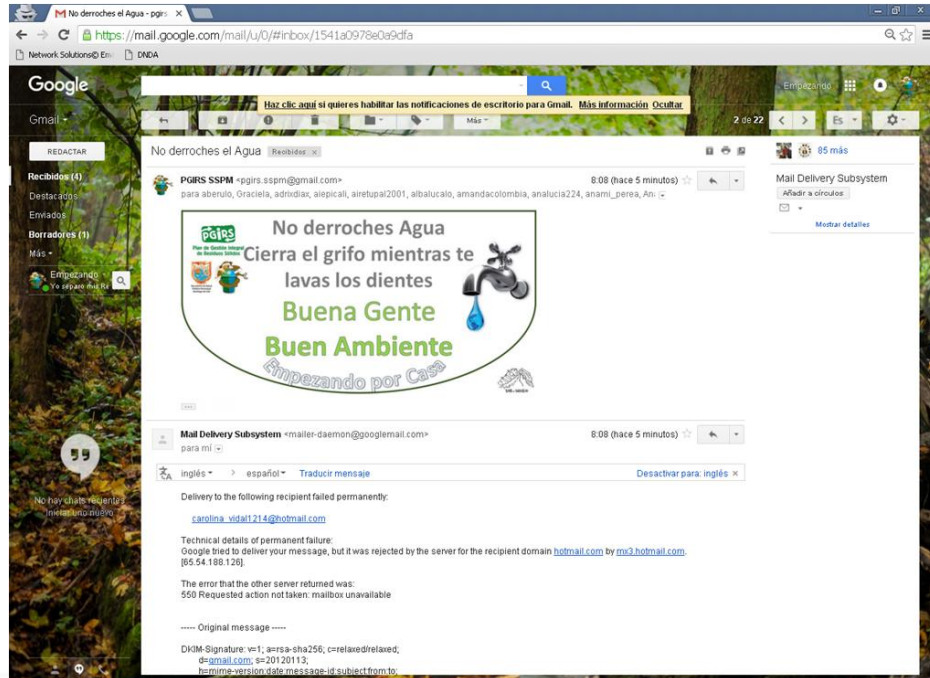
No derroches el Agua - pgirs ×

https://mail.google.com/mail/u/0/#inbox/1541a0978e0a9dfa

Network Solutions© Em DNDA

Google

Empezando

Haz clic aquí si quieres habilitar las notificaciones de escritorio para Gmail. Más información Ocultar

Gmail

Más

2 de 22

Es

REDACTAR

Recibidos (4)
Destacados
Enviados
Borradores (1)
Más

Empezando
Yo separo mis Re

No derroches el Agua Recibidos ×

85 más

Mail Delivery Subsystem
Añadir a círculos
Mostrar detalles

PGIRS SSPM <pgirs.sspm@gmail.com> 8:08 (hace 5 minutos)
para aberulo, Graciela, adrixdiax, alepicali, airetupal2001, albalucalo, amandacolombia, analucia224, anami_perea, An

PGIRS
Plan de Gestión Integral de Residuos Sólidos

No derroches Agua
Cierra el grifo mientras te lavas los dientes
Buena Gente
Buen Ambiente
Empezando por Casa

Mail Delivery Subsystem <mailer-daemon@googlemail.com> 8:08 (hace 5 minutos)
para mí

inglés > español Traducir mensaje Desactivar para: inglés ×

Delivery to the following recipient failed permanently:

carolina_vidal1214@hotmail.com

Technical details of permanent failure:
Google tried to deliver your message, but it was rejected by the server for the recipient domain hotmail.com by mx3.hotmail.com. [65.54.188.126].

The error that the other server returned was:
550 Requested action not taken: mailbox unavailable

----- Original message -----

DKIM-Signature: v=1; a=rsa-sha256; c=relaxed/relaxed;
d=gmail.com; s=20120113;
h=mime-version:date:message-id:subject:from:to;

No hay chats recientes
Inicia uno nuevo